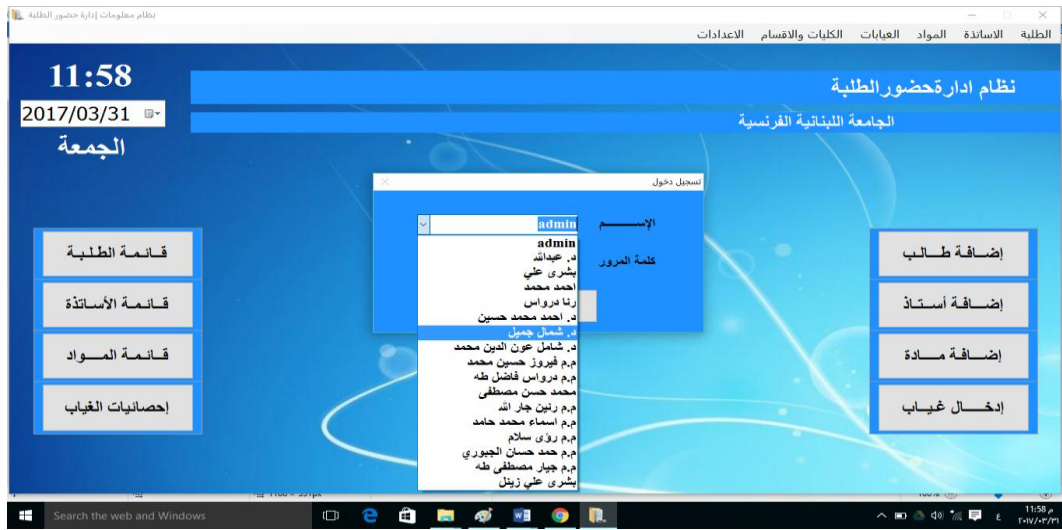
نظام معلومات إدارة حضور الطلبة

الطلبة الاساتذة المواد الغيابات الكليات والاقسام الاعدادات

11:58

2017/03/31

الجمعة

نظام ادارةحضورالطلبة

الجامعة اللبنانية الفرنسية

تسجيل دخول

الإســــــم

admin

كلمة المرور

admin
د. عبدالله
بشرى علي
احمد محمد
رنا درواس
د. احمد محمد حسين
د. شمال جميل
د. شامل عون الدين محمد
م.م فيروز حسين محمد
م.م درواس فاضل طه
محمد حسن مصطفى
م.م رنين جار الله
م.م اسماء محمد حامد
م.م رؤى سلام
م.م حمد حسان الجبوري
م.م جيار مصطفى طه
بشرى علي زينل

قـائـمـة الطـلـبـة

قـائـمـة الأسـاتـذة

قـائـمـة المـــواد

إحصائيات الغياب

إضـافـة طـــالـب

إضـــافـة أسـتــاذ

إضـــافـة مـــادة

إدخـــال غـيــاب

Search the web and Windows

11:58